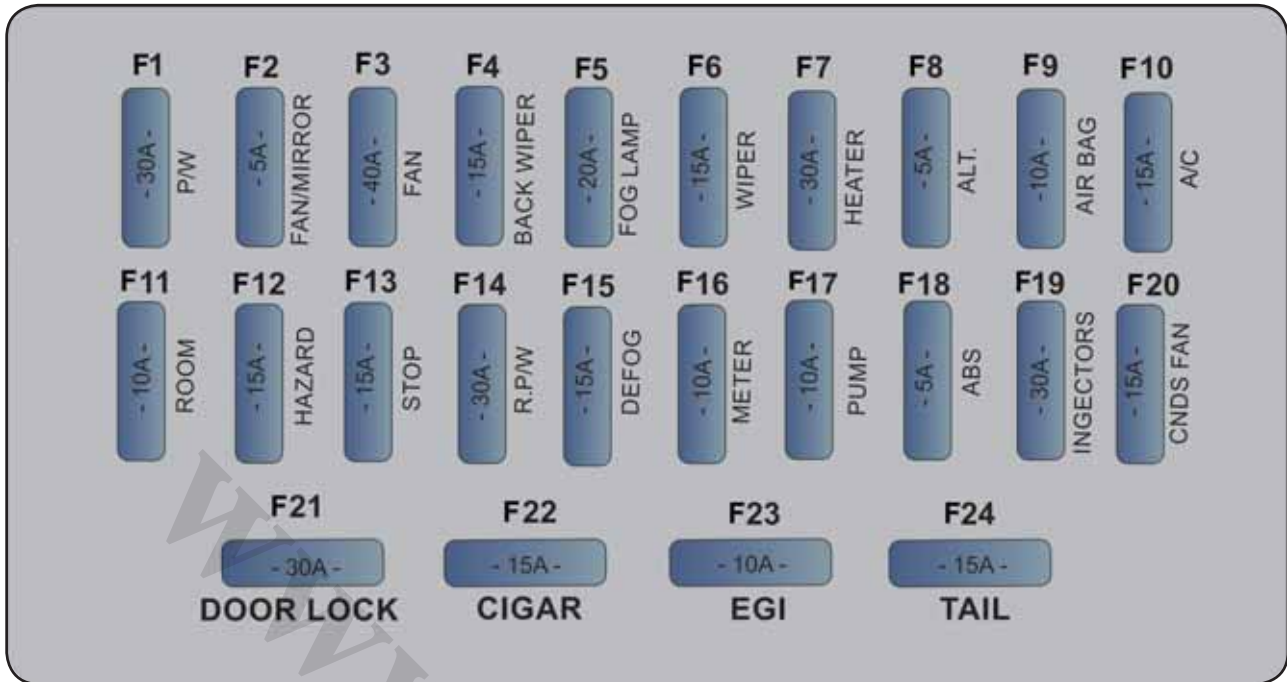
F1
- 30A -
P/W

F2
- 5A -
FAN/MIRROR

F3
- 40A -
FAN

F4
- 15A -
BACK WIPER

F5
- 20A -
FOG LAMP

F6
- 15A -
WIPER

F7
- 30A -
HEATER

F8
- 5A -
ALT.

F9
- 10A -
AIR BAG

F10
- 15A -
A/C

F11
- 10A -
ROOM

F12
- 15A -
HAZARD

F13
- 15A -
STOP

F14
- 30A -
R.P/W

F15
- 15A -
DEFOG

F16
- 10A -
METER

F17
- 10A -
PUMP

F18
- 5A -
ABS

F19
- 30A -
INGECTORS

F20
- 15A -
CNDS FAN

F21
- 30A -
DOOR LOCK

F22
- 15A -
CIGAR

F23
- 10A -
EGI

F24
- 15A -
TAIL

WWW